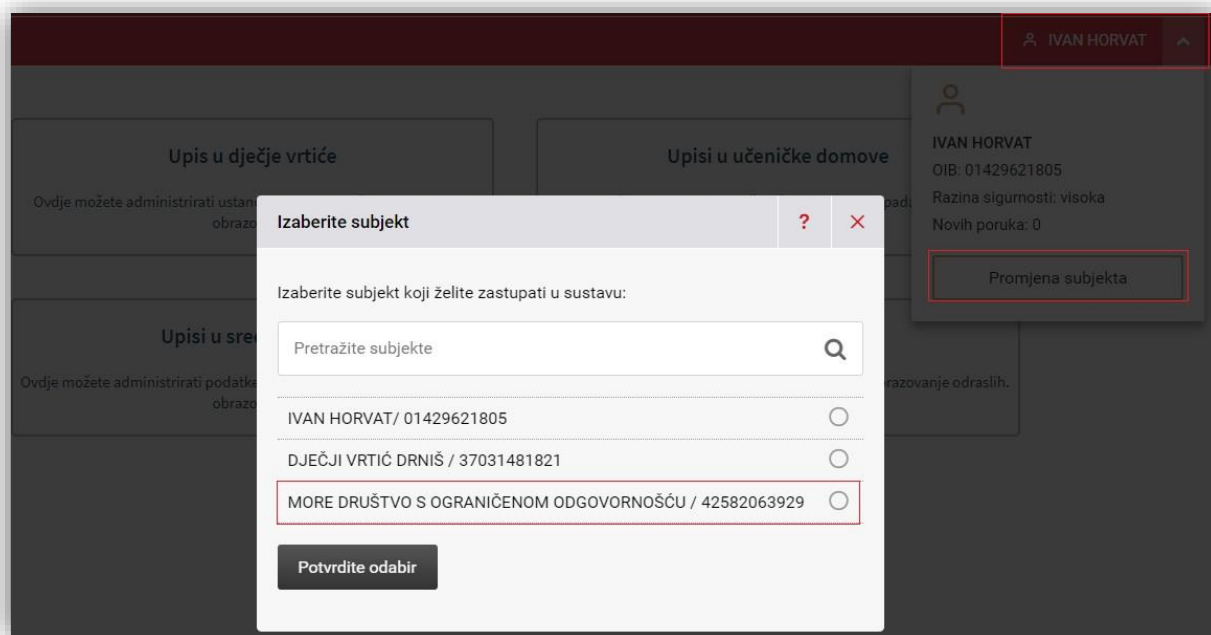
IVAN HORVAT

Upis u dječje vrtiće

Ovdje možete administrirati ustan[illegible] obrazo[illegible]

Upisi u učeničke domove

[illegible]pada

Upisi u sre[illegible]

Ovdje možete administrirati podatka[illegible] obrazo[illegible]

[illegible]razovanje odraslih.

IVAN HORVAT
OIB: 01429621805
Razina sigurnosti: visoka
Novih poruka: 0

Promjena subjekta

Izaberite subjekt

?

×

Izaberite subjekt koji želite zastupati u sustavu:

Pretražite subjekte

IVAN HORVAT/ 01429621805

DJEČJI VRTIĆ DRNIŠ / 37031481821

MORE DRUŠTVO S OGRANIČENOM ODGOVORNOŠĆU / 42582063929

Potvrdite odabir